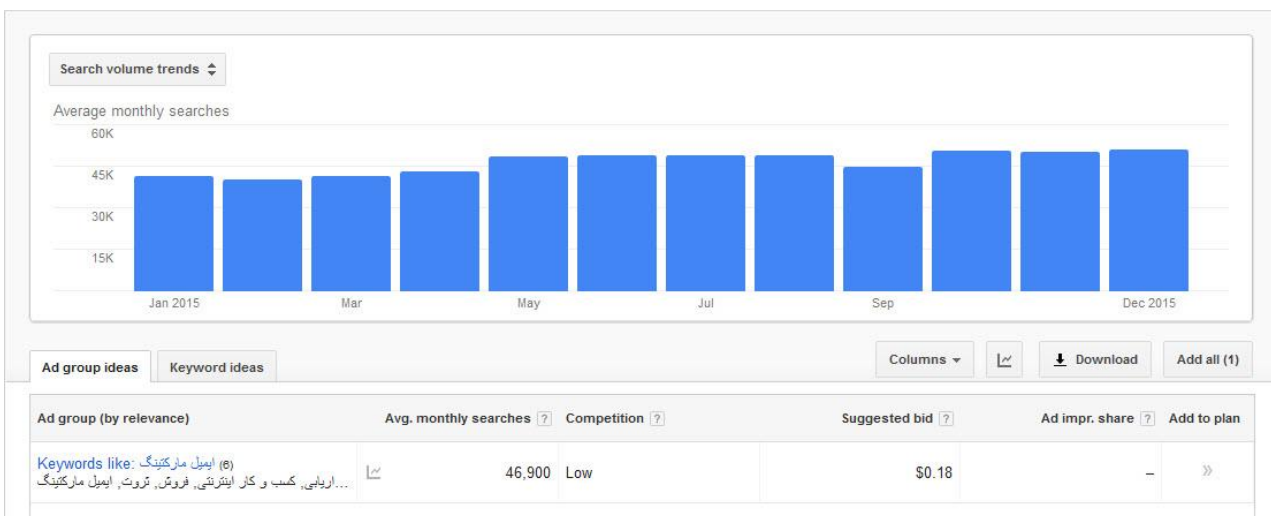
Search volume trends

Average monthly searches

60K
45K
30K
15K

Jan 2015
Mar
May
Jul
Sep
Dec 2015

Ad group ideas
Keyword ideas

Columns
Download
Add all (1)

| Ad group (by relevance) | Avg. monthly searches ? | Competition ? | Suggested bid ? | Ad impr. share ? | Add to plan |
|---|---|---|---|---|---|
| Keywords like: ایمیل مارکتینگ (6) ایمیل مارکتینگ, ثروت, فروش, کسب و کار اینترنتی, ...اریابی | 46,900 | Low | $0.18 | – | » |